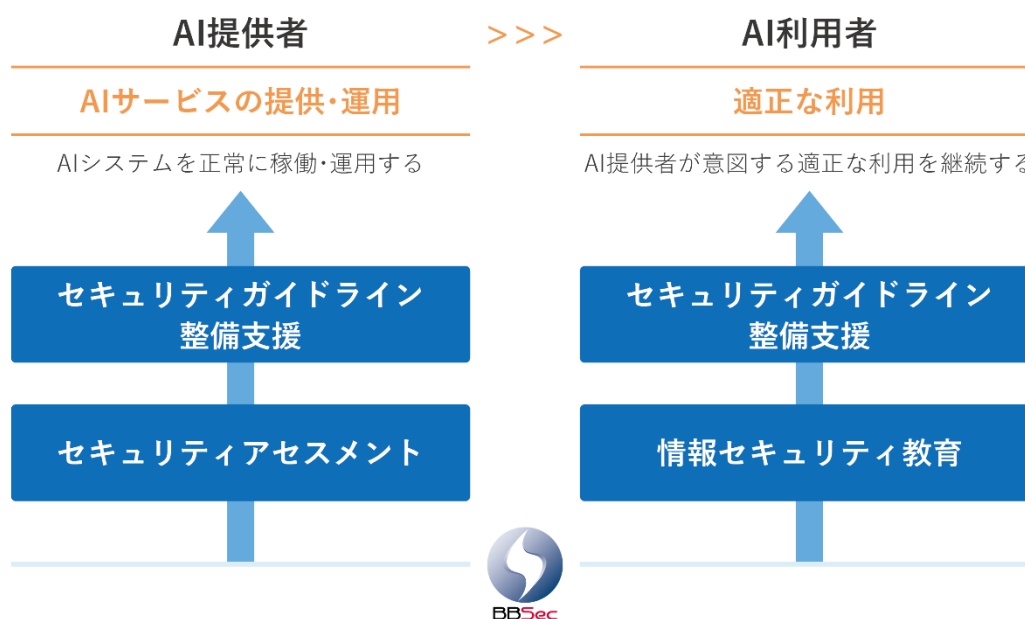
AI提供者

>>>

AI利用者

AIサービスの提供・運用

AIシステムを正常に稼働・運用する

セキュリティガイドライン
整備支援

セキュリティアセスメント

適正な利用

AI提供者が意図する適正な利用を継続する

セキュリティガイドライン
整備支援

情報セキュリティ教育

BBSec